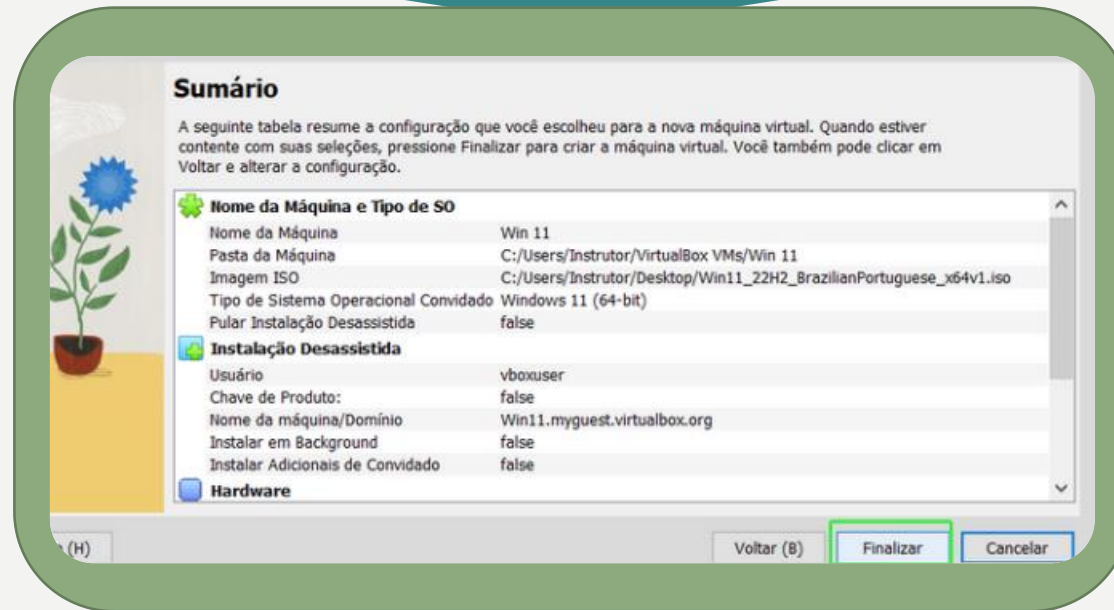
Sumário

A seguinte tabela resume a configuração que você escolheu para a nova máquina virtual. Quando estiver contente com suas seleções, pressione Finalizar para criar a máquina virtual. Você também pode clicar em Voltar e alterar a configuração.

Nome da Máquina e Tipo de SO

| | |
|---|---|
| Nome da Máquina | Win 11 |
| Pasta da Máquina | C:/Users/Instrutor/VirtualBox VMs/Win 11 |
| Imagem ISO | C:/Users/Instrutor/Desktop/Win11_22H2_BrazilianPortuguese_x64v1.iso |
| Tipo de Sistema Operacional Convidado | Windows 11 (64-bit) |
| Pular Instalação Desassistida | false |

Instalação Desassistida

| | |
|---|---|
| Usuário | vboxuser |
| Chave de Produto: | false |
| Nome da máquina/Domínio | Win11.myguest.virtualbox.org |
| Instalar em Background | false |
| Instalar Adicionais de Convidado | false |

Hardware

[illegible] (H)

Voltar (B)

Finalizar

Cancelar